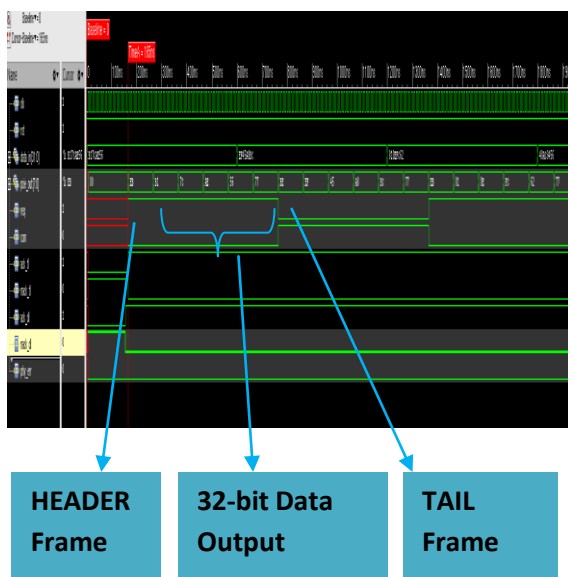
Baseline = 0
Cursor-Baseline = 165ns

Name
Cursor

Baseline = 0
TimeA = 165ns

0
100ns
200ns
300ns
400ns
500ns
600ns
700ns
800ns
900ns
1000ns
1100ns
1200ns
1300ns
1400ns
1500ns
1600ns
1700ns
1800ns

clk
rst
data_in[31:0]
data_out[7:0]
req
vld
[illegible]
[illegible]
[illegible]
ready_in
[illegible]

HEADER Frame

32-bit Data Output

TAIL Frame